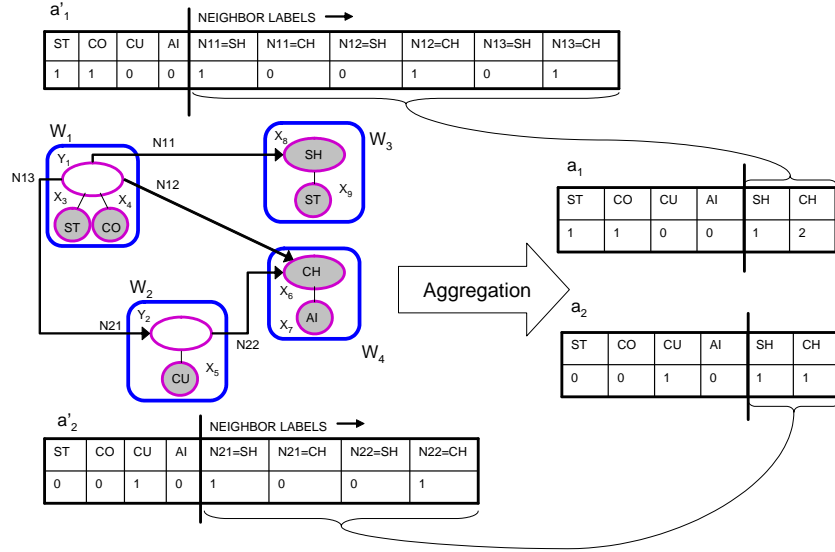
a'$_1$

NEIGHBOR LABELS →

| ST | CO | CU | AI | N11=SH | N11=CH | N12=SH | N12=CH | N13=SH | N13=CH |
|---|---|---|---|---|---|---|---|---|---|
| 1 | 1 | 0 | 0 | 1 | 0 | 0 | 1 | 0 | 1 |

W$_1$

N11

N13

Y$_1$

N12

X$_3$

X$_4$

ST

CO

X$_8$

SH

W$_3$

ST

X$_9$

CH

X$_6$

AI

X$_7$

W$_4$

W$_2$

Y$_2$

N21

N22

CU

X$_5$

Aggregation

a$_1$

| ST | CO | CU | AI | SH | CH |
|---|---|---|---|---|---|
| 1 | 1 | 0 | 0 | 1 | 2 |

a$_2$

| ST | CO | CU | AI | SH | CH |
|---|---|---|---|---|---|
| 0 | 0 | 1 | 0 | 1 | 1 |

a'$_2$

NEIGHBOR LABELS →

| ST | CO | CU | AI | N21=SH | N21=CH | N22=SH | N22=CH |
|---|---|---|---|---|---|---|---|
| 0 | 0 | 1 | 0 | 1 | 0 | 0 | 1 |